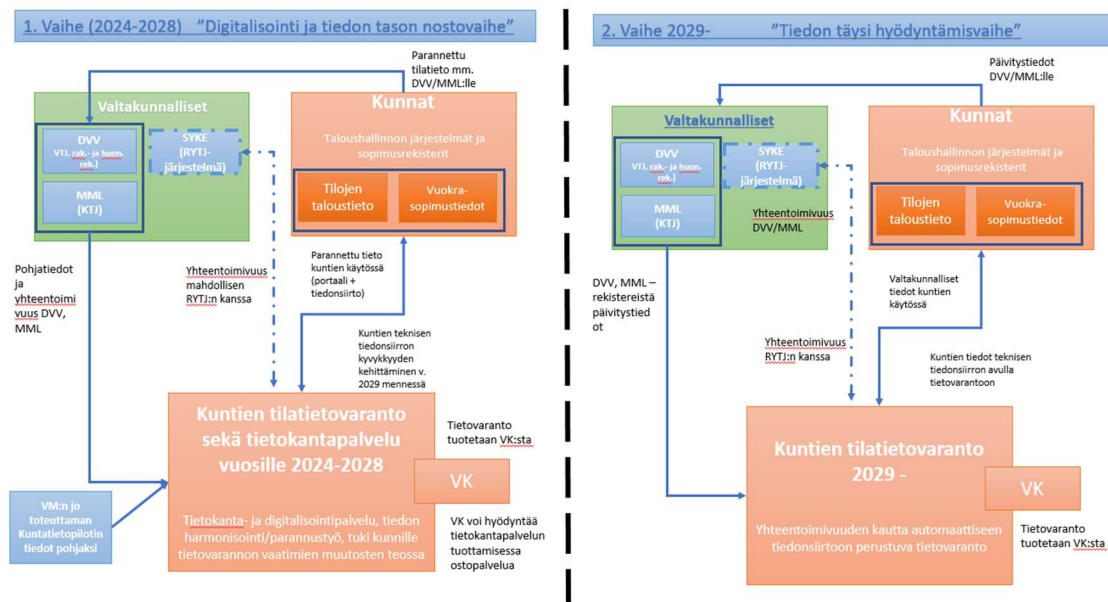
1. Vaihe (2024-2028) "Digitalisointi ja tiedon tason nostovaihe"

Parannettu tilatieto mm. DVV/MML:lle

Valtakunnalliset

DVV
VTJ, rak.- ja huon. rek.)

SYKE (RYTJ-järjestelmä)

MML (KTJ)

Kunnat

Taloushallinnon järjestelmät ja sopimusrekisterit

Tilojen taloustieto

Vuokra-sopimustiedot

Pohjatiedot ja yhteentoimivuus DVV, MML

Yhteentoimivuus mahdollisen RYTJ:n kanssa

Parannettu tieto kuntien käytössä (portaali + tiedonsiirto)

Kuntien teknisen tiedonsiirron kyvykkyyden kehittäminen v. 2029 mennessä

Kuntien tilatietovaranto sekä tietokantapalvelu vuosille 2024-2028

Tietovaranto tuotetaan VK:sta

VK

VM:n jo toteuttaman Kuntatietopilotin tiedot pohjaksi

Tietokanta- ja digitalisointipalvelu, tiedon harmonisointi/parannustyö, tuki kunnille tietovarannon vaatimien muutosten teossa

VK voi hyödyntää tietokantapalvelun tuottamisessa ostopalvelua

2. Vaihe 2029- "Tiedon täysi hyödyntämisvaihe"

Päivitystiedot DVV/MML:lle

Valtakunnalliset

DVV
VTJ, rak.- ja huon. rek.)

SYKE (RYTJ-järjestelmä)

MML (KTJ)

Yhteentoimivuus DVV/MML

Kunnat

Taloushallinnon järjestelmät ja sopimusrekisterit

Tilojen taloustieto

Vuokra-sopimustiedot

DVV, MML – rekistereistä päivitystiedot

Valtakunnalliset tiedot kuntien käytössä

Yhteentoimivuus RYTJ:n kanssa

Kuntien tiedot teknisen tiedonsiirron avulla tietovarantoon

Kuntien tilatietovaranto 2029 -

VK

Yhteentoimivuuden kautta automaattiseen tiedonsiirtoon perustuva tietovaranto

Tietovaranto tuotetaan VK:sta